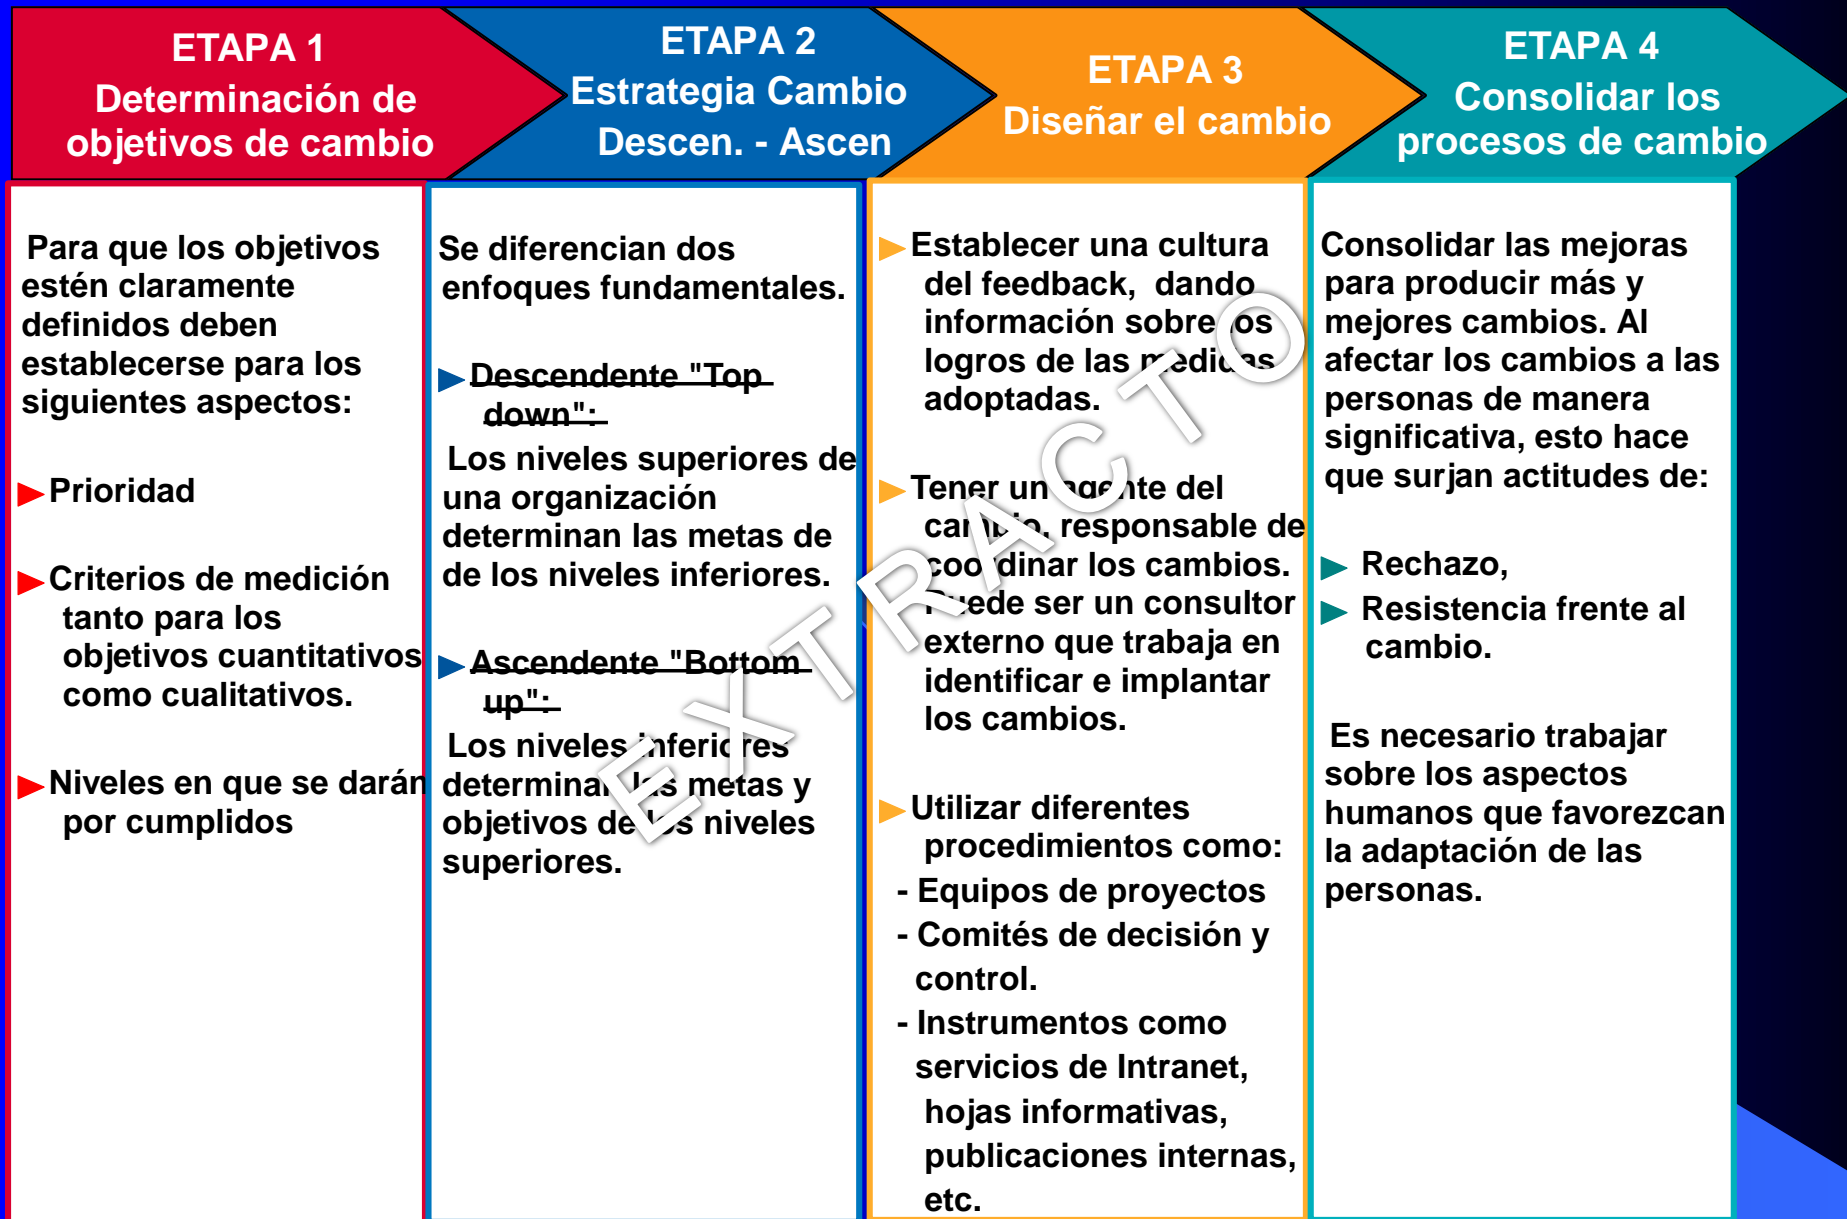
ETAPA 1
Determinación de objetivos de cambio

ETAPA 2
Estrategia Cambio Descen. - Ascen

ETAPA 3
Diseñar el cambio

ETAPA 4
Consolidar los procesos de cambio

Para que los objetivos estén claramente definidos deben establecerse para los siguientes aspectos:

Prioridad

Criterios de medición tanto para los objetivos cuantitativos como cualitativos.

Niveles en que se darán por cumplidos

Se diferencian dos enfoques fundamentales.

Descendente "Top down":
Los niveles superiores de una organización determinan las metas de de los niveles inferiores.

Ascendente "Bottom up":
Los niveles inferiores determinan las metas y objetivos de los niveles superiores.

Establecer una cultura del feedback, dando información sobre los logros de las medidas adoptadas.

Tener un agente del cambio, responsable de coordinar los cambios. Puede ser un consultor externo que trabaja en identificar e implantar los cambios.

Utilizar diferentes procedimientos como:
- Equipos de proyectos
- Comités de decisión y control.
- Instrumentos como servicios de Intranet, hojas informativas, publicaciones internas, etc.

Consolidar las mejoras para producir más y mejores cambios. Al afectar los cambios a las personas de manera significativa, esto hace que surjan actitudes de:

Rechazo,
Resistencia frente al cambio.

Es necesario trabajar sobre los aspectos humanos que favorezcan la adaptación de las personas.

EXTRACTO